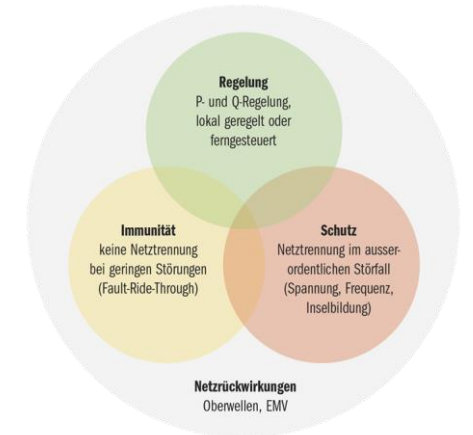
Regelung
P- und Q-Regelung, lokal geregelt oder ferngesteuert

Immunität
keine Netztrennung bei geringen Störungen (Fault-Ride-Through)

Schutz
Netztrennung im ausserordentlichen Störfall (Spannung, Frequenz, Inselbildung)

Netzrückwirkungen
Oberwellen, EMV